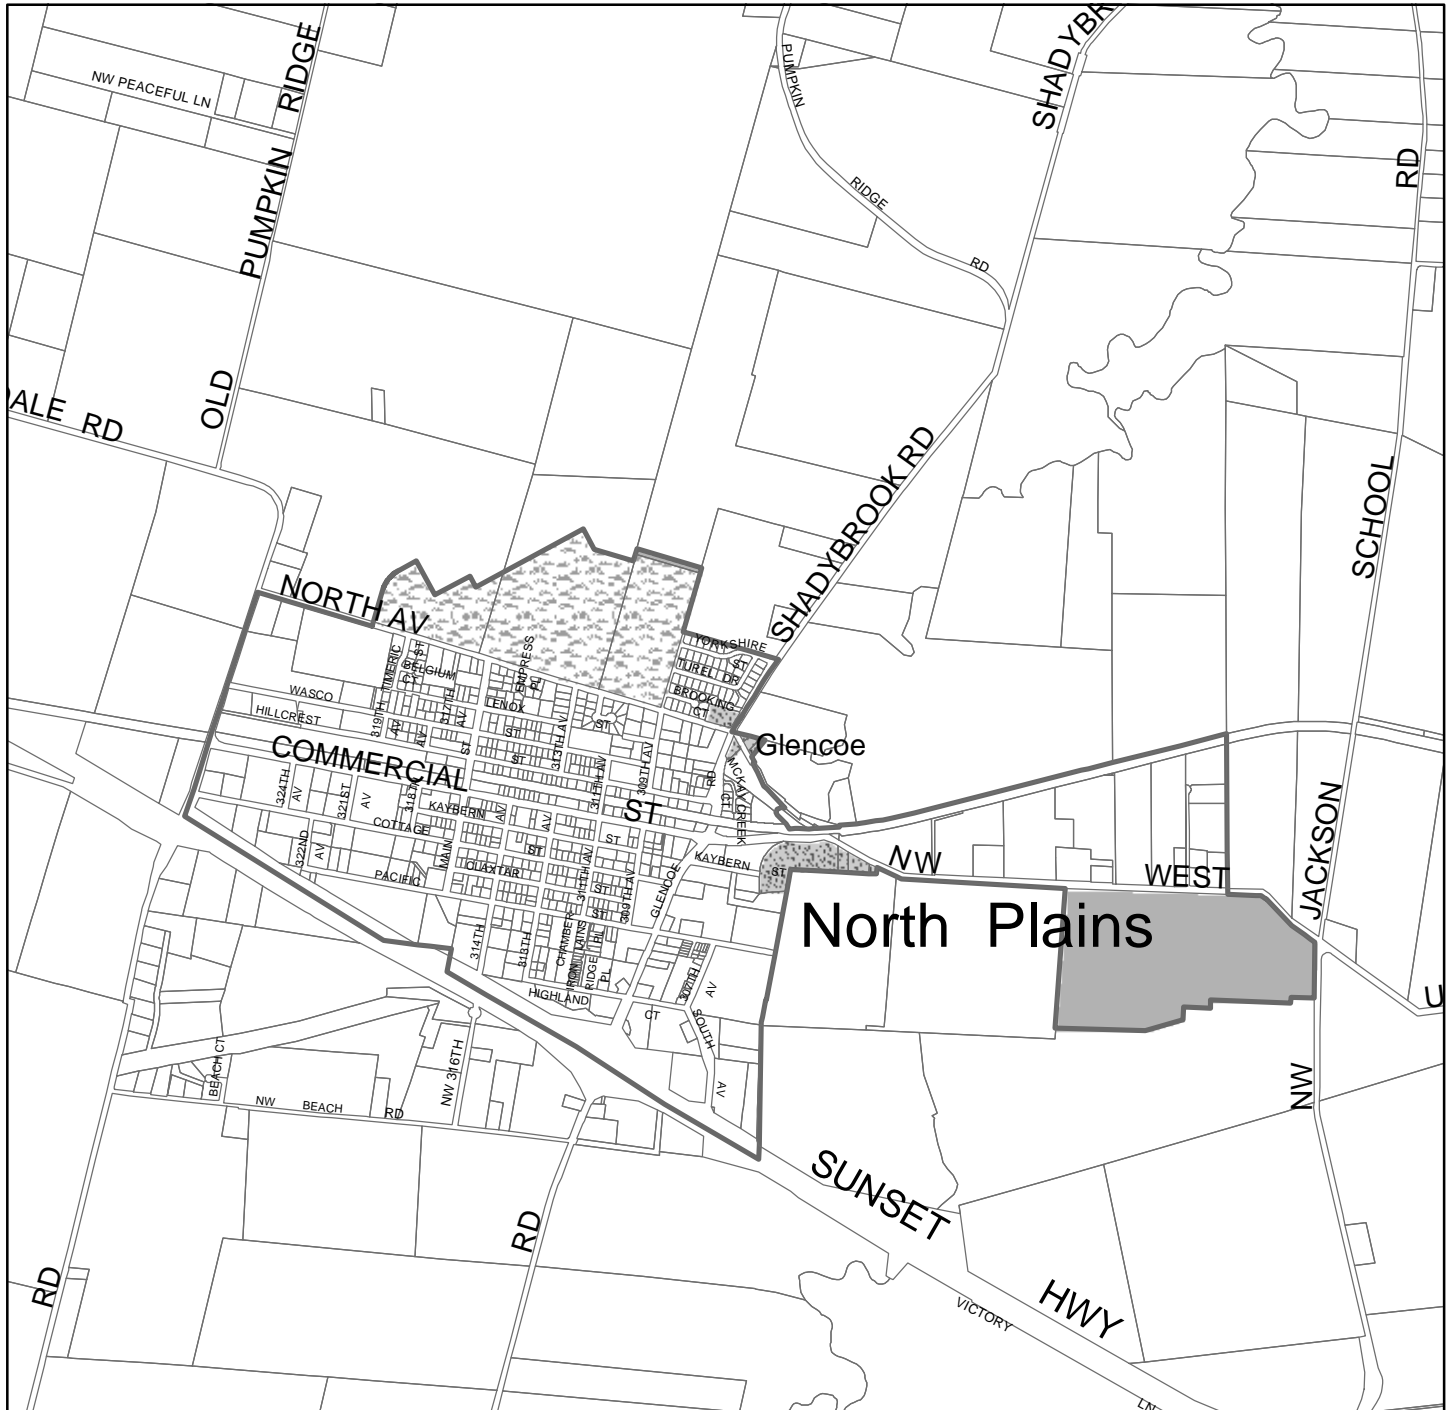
NW PEACEFUL LN
OLD PUMPKIN RIDGE
PUMPKIN RIDGE RD
SHADYBR
RD
DALE RD
SHADYBROOK RD
SCHOOL
NORTH AV
YORKSHIRE
ST
TUREL DR
BROOKING CT
TIMERIC
BELGIUM
EMPRESS PL
WASCO
HILLCREST
LENOX
319TH AV
317TH AV
ST
313TH AV
ST
COMMERCIAL
ST
Glencoe
311TH AV
309TH AV
RD
MCKAY CREEK CT
324TH AV
321ST AV
318TH
KAYBERN
AV
COTTAGE
322ND AV
MAIN
ST
ST
QUAXTAR
PACIFIC
311TH AV
ST
ST
309TH AV
GLENCOE
KAYBERN
ST
NW
WEST
JACKSON
North Plains
314TH
315TH
CHAMBER
NORTH PLAINS
RIDGE
PL
HIGHLAND
CT
307TH AV
SOUTH AV
U
BEACH CT
NW 316TH
NW BEACH RD
NW
SUNSET HWY
RD
RD
VICTORY
LN